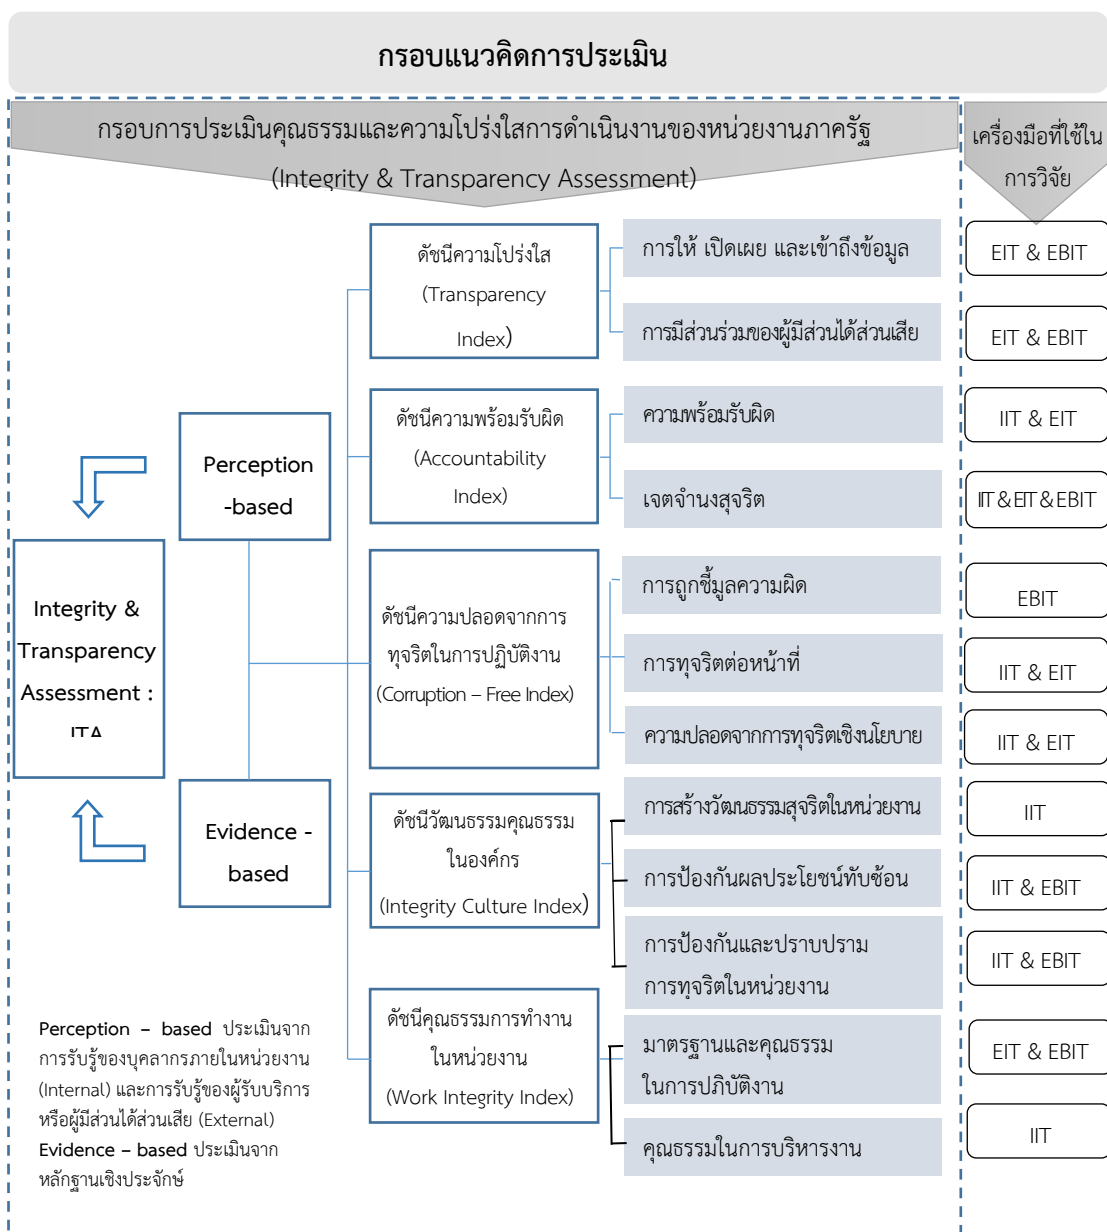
กรอบแนวคิดการประเมิน

กรอบการประเมินคุณธรรมและความโปร่งใสการดำเนินงานของหน่วยงานภาครัฐ (Integrity & Transparency Assessment)

เครื่องมือที่ใช้ในการวิจัย

Integrity & Transparency Assessment : ITA

Perception -based

Evidence - based

ดัชนีความโปร่งใส (Transparency Index)

การให้ เปิดเผย และเข้าถึงข้อมูล

EIT & EBIT

การมีส่วนร่วมของผู้มีส่วนได้ส่วนเสีย

EIT & EBIT

ดัชนีความพร้อมรับผิด (Accountability Index)

ความพร้อมรับผิด

IIT & EIT

เจตจำนงสุจริต

IIT & EIT & EBIT

ดัชนีความปลอดจากการทุจริตในการปฏิบัติงาน (Corruption – Free Index)

การถูกชี้มูลความผิด

EBIT

การทุจริตต่อหน้าที่

IIT & EIT

ความปลอดจากการทุจริตเชิงนโยบาย

IIT & EIT

ดัชนีวัฒนธรรมคุณธรรมในองค์กร (Integrity Culture Index)

การสร้างวัฒนธรรมสุจริตในหน่วยงาน

IIT

การป้องกันผลประโยชน์ทับซ้อน

IIT & EBIT

การป้องกันและปราบปรามการทุจริตในหน่วยงาน

IIT & EBIT

ดัชนีคุณธรรมการทำงานในหน่วยงาน (Work Integrity Index)

มาตรฐานและคุณธรรมในการปฏิบัติงาน

EIT & EBIT

คุณธรรมในการบริหารงาน

IIT

Perception – based ประเมินจากการรับรู้ของบุคลากรภายในหน่วยงาน (Internal) และการรับรู้ของผู้รับบริการหรือผู้มีส่วนได้ส่วนเสีย (External)
Evidence – based ประเมินจากหลักฐานเชิงประจักษ์